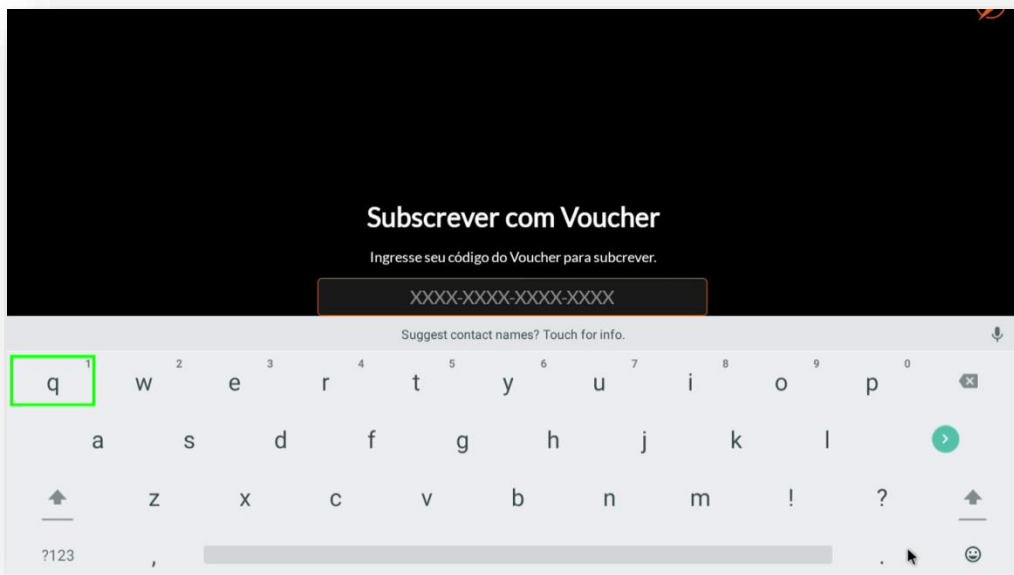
Subscrever com Voucher

Ingresse seu código do Voucher para subcrever.

XXXX-XXXX-XXXX-XXXX

Suggest contact names? Touch for info.

1 q 2 w 3 e 4 r 5 t 6 y 7 u 8 i 9 o 0 p

a s d f g h j k l

z x c v b n m ! ?

?123 , .